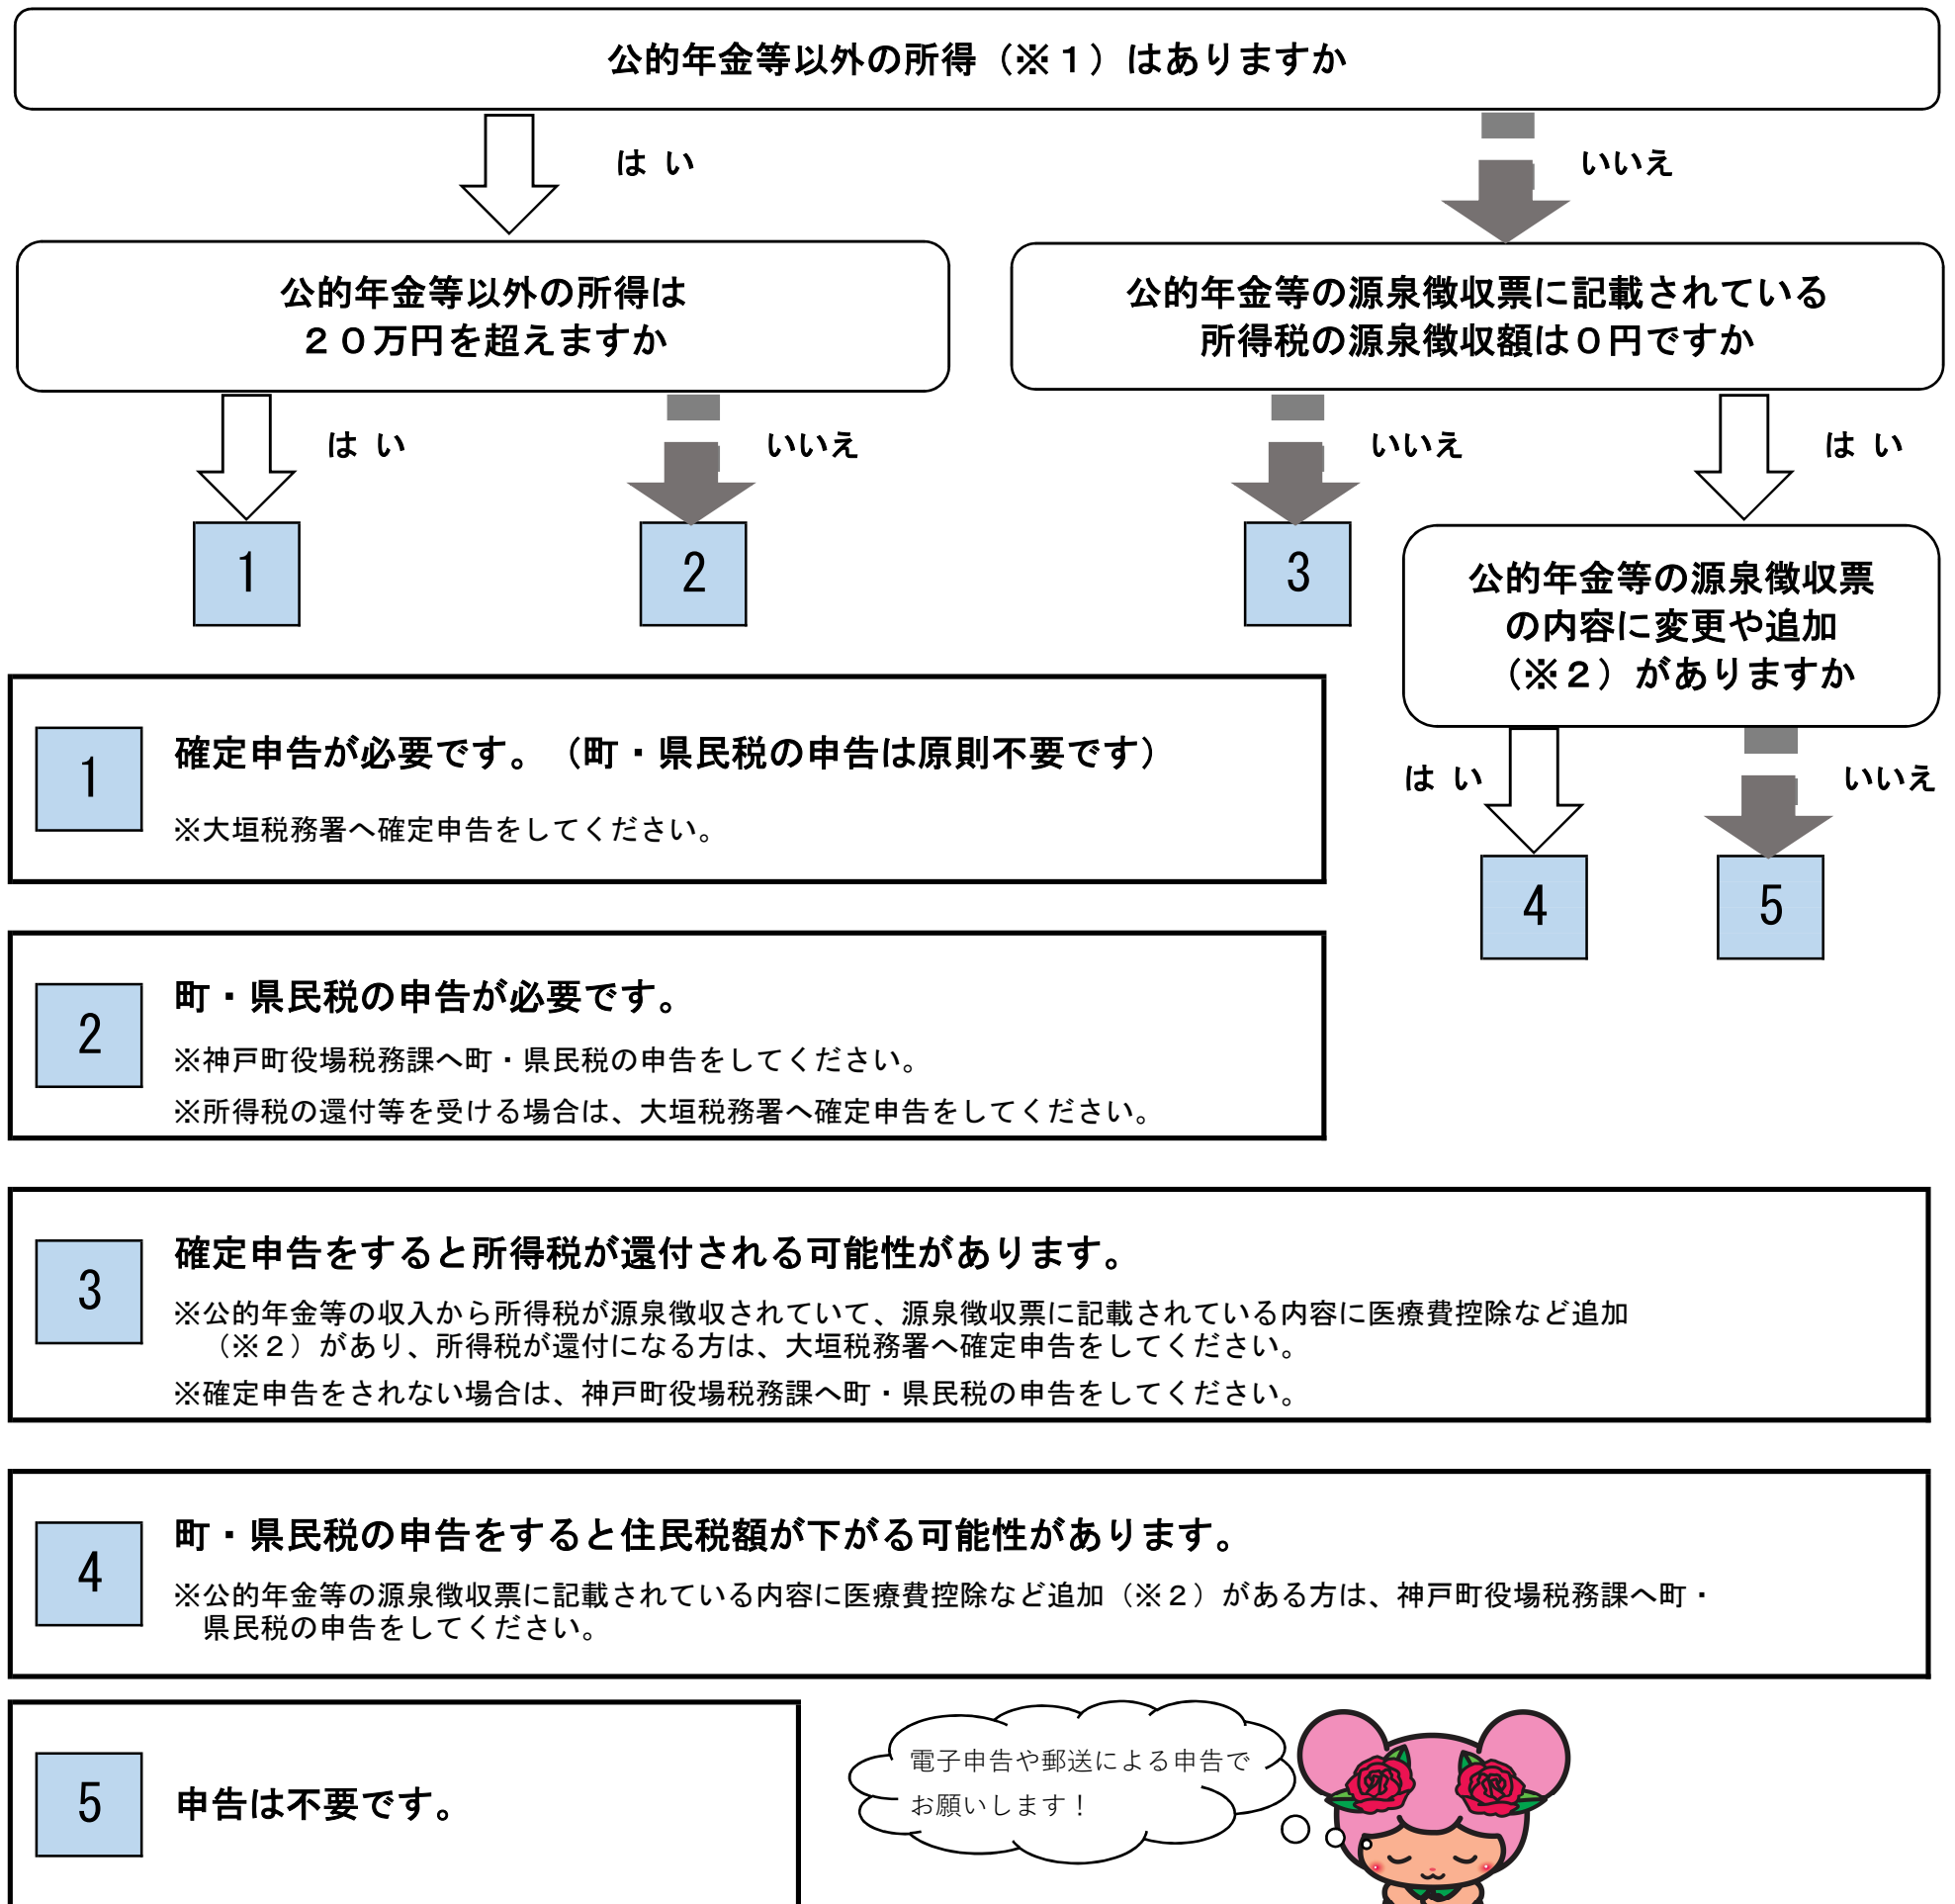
公的年金等以外の所得（※１）はありますか

は い

いいえ

公的年金等以外の所得は
２０万円を超えますか

公的年金等の源泉徴収票に記載されている
所得税の源泉徴収額は０円ですか

は い

いいえ

いいえ

は い

1

2

3

公的年金等の源泉徴収票
の内容に変更や追加
（※２）がありますか

は い

いいえ

4

5

1 確定申告が必要です。（町・県民税の申告は原則不要です）
※大垣税務署へ確定申告をしてください。

2 町・県民税の申告が必要です。
※神戸町役場税務課へ町・県民税の申告をしてください。
※所得税の還付等を受ける場合は、大垣税務署へ確定申告をしてください。

3 確定申告をすると所得税が還付される可能性があります。
※公的年金等の収入から所得税が源泉徴収されていて、源泉徴収票に記載されている内容に医療費控除など追加（※２）があり、所得税が還付になる方は、大垣税務署へ確定申告をしてください。
※確定申告をされない場合は、神戸町役場税務課へ町・県民税の申告をしてください。

4 町・県民税の申告をすると住民税額が下がる可能性があります。
※公的年金等の源泉徴収票に記載されている内容に医療費控除など追加（※２）がある方は、神戸町役場税務課へ町・県民税の申告をしてください。

5 申告は不要です。

電子申告や郵送による申告でお願いします！